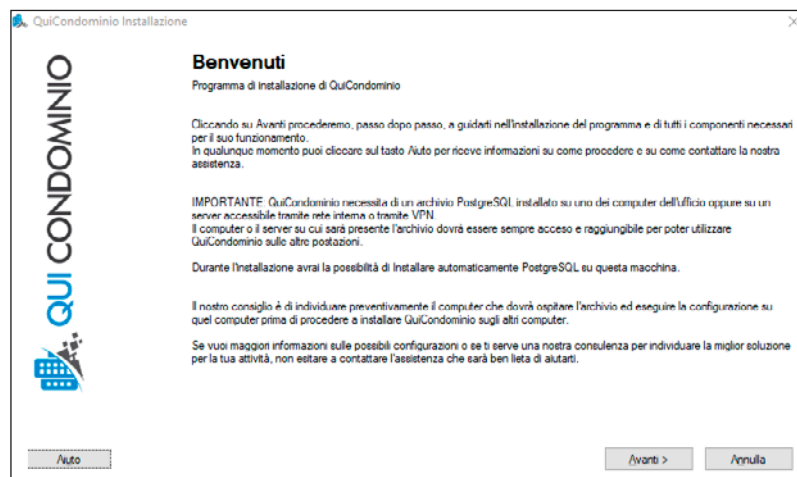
QuiCondominio Installazione

QUI CONDOMINIO

Benvenuti

Programma di installazione di QuiCondominio

Cliccando su Avanti procederemo, passo dopo passo, a guidarti nell'installazione del programma e di tutti i componenti necessari per il suo funzionamento.
In qualunque momento puoi cliccare sul tasto Aiuto per riceve informazioni su come procedere e su come contattare la nostra assistenza.

IMPORTANTE: QuiCondominio necessita di un archivio PostgreSQL installato su uno dei computer dell'ufficio oppure su un server accessibile tramite rete interna o tramite VPN.
Il computer o il server su cui sarà presente l'archivio dovrà essere sempre acceso e raggiungibile per poter utilizzare QuiCondominio sulle altre postazioni.

Durante l'installazione avrai la possibilità di installare automaticamente PostgreSQL su questa macchina.

Il nostro consiglio è di individuare preventivamente il computer che dovrà ospitare l'archivio ed eseguire la configurazione su quel computer prima di procedere a installare QuiCondominio sugli altri computer.

Se vuoi maggiori informazioni sulle possibili configurazioni o se ti serve una nostra consulenza per individuare la miglior soluzione per la tua attività, non esitare a contattare l'assistenza che sarà ben lieta di aiutarti.

Aiuto

Avanti >

Annulla